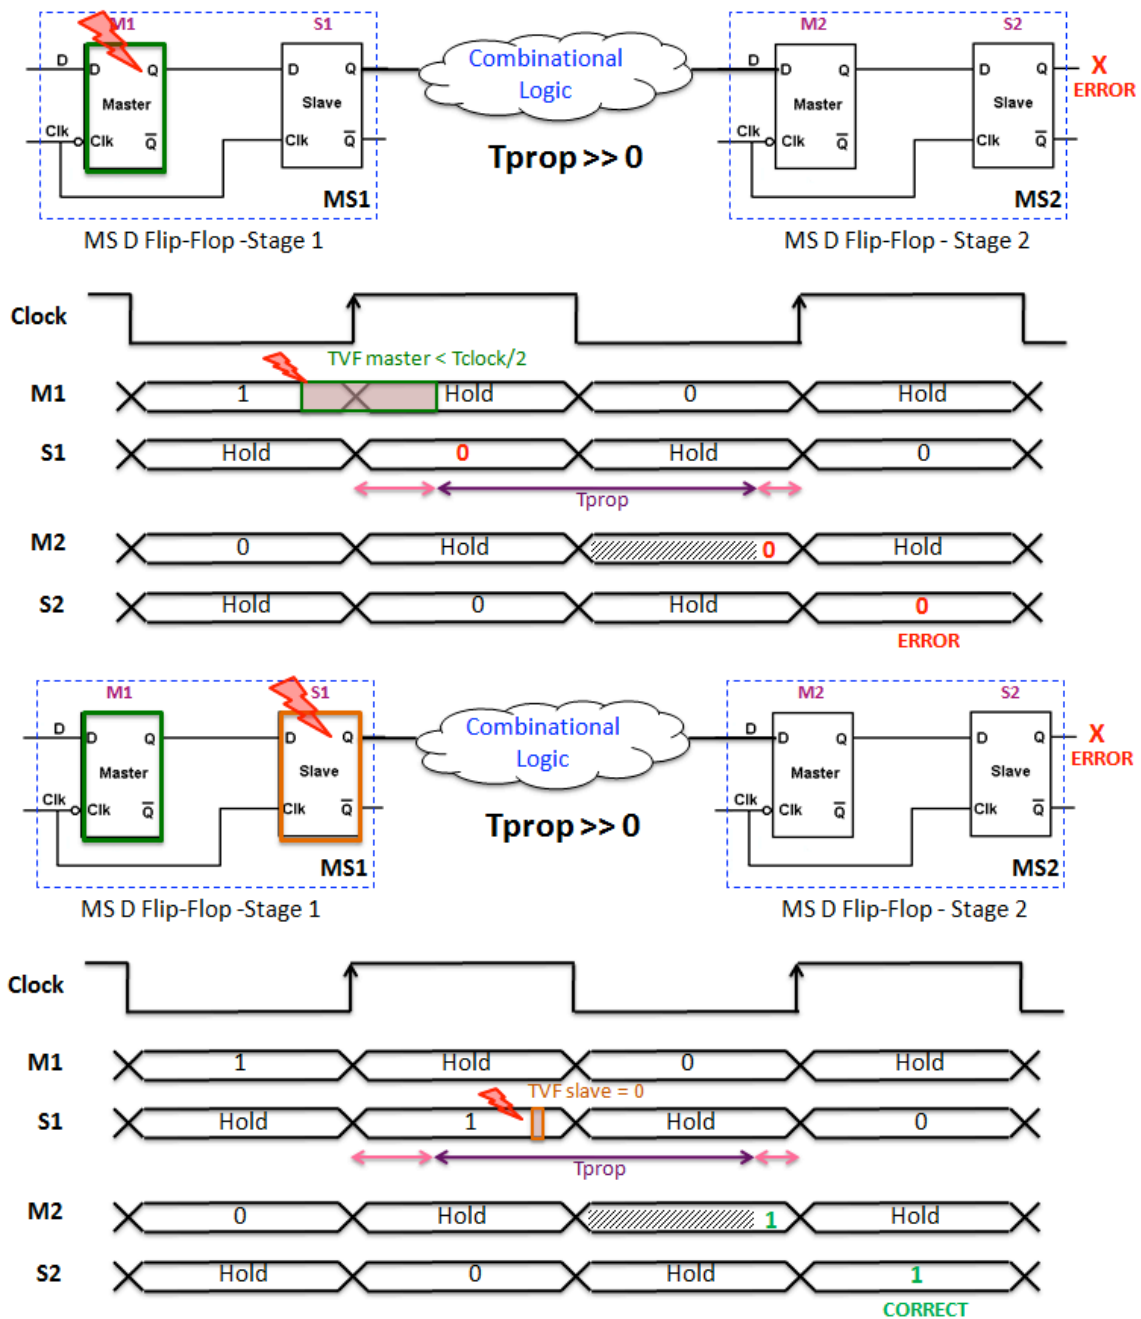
M1 S1
D
D Q
Master
Clk
Clk $\overline{Q}$
D Q
Slave
Clk $\overline{Q}$
MS1
MS D Flip-Flop -Stage 1

Combinational Logic
Tprop >> 0

M2 S2
D
D Q
Master
Clk
Clk $\overline{Q}$
D Q
Slave
Clk $\overline{Q}$
MS2
X ERROR
MS D Flip-Flop - Stage 2

Clock
TVF master < Tclock/2
M1 1 Hold 0 Hold
S1 Hold 0 Hold 0
Tprop
M2 0 Hold 0 Hold
S2 Hold 0 Hold 0
ERROR

M1 S1
D
D Q
Master
Clk
Clk $\overline{Q}$
D Q
Slave
Clk $\overline{Q}$
MS1
MS D Flip-Flop -Stage 1

Combinational Logic
Tprop >> 0

M2 S2
D
D Q
Master
Clk
Clk $\overline{Q}$
D Q
Slave
Clk $\overline{Q}$
MS2
X ERROR
MS D Flip-Flop - Stage 2

Clock
M1 1 Hold 0 Hold
TVF slave = 0
S1 Hold 1 Hold 0
Tprop
M2 0 Hold 1 Hold
S2 Hold 0 Hold 1
CORRECT